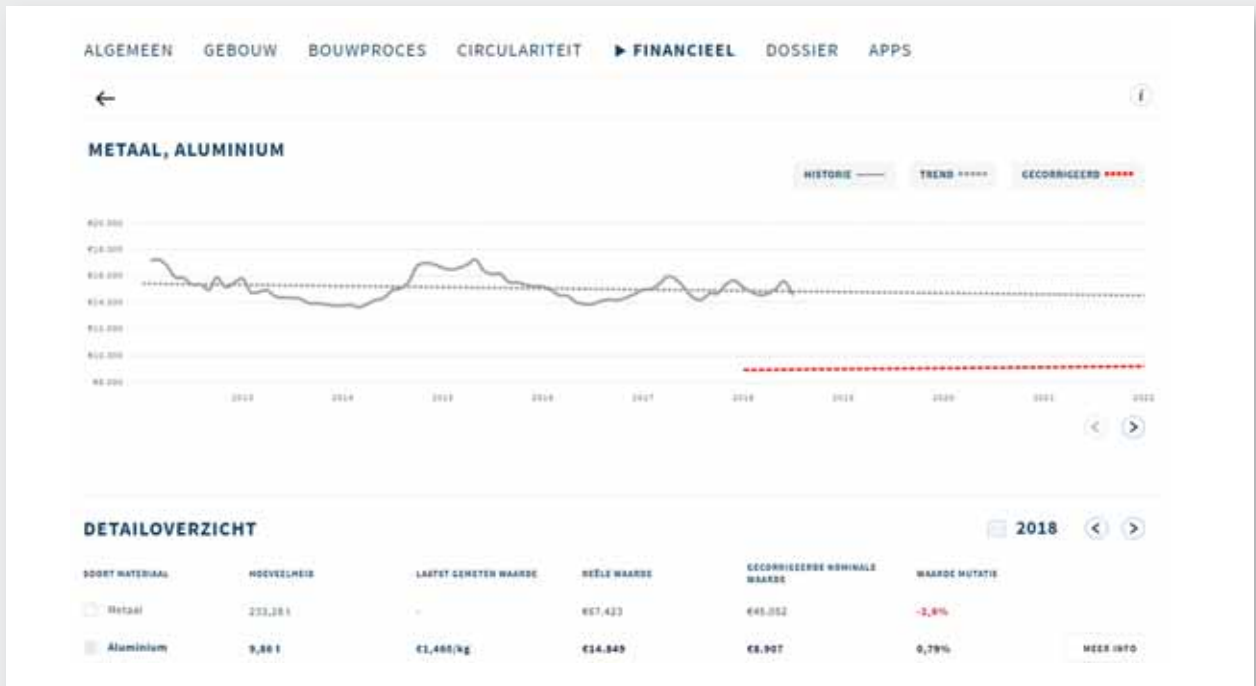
ALGEMEEN GEBOUW BOUWPROCES CIRCULARITEIT ▶ FINANCIEEL DOSSIER APPS

←

i

METAAL, ALUMINIUM

HISTORIE TREND GECORRIGEERD

€20.000
€18.000
€16.000
€14.000
€12.000
€10.000
€8.000

2013 2014 2015 2016 2017 2018 2019 2020 2021 2022

DETAILOVERZICHT

2018

| SOORT MATERIAAL | HOEVEELHEID | LAATST GEMETEN WAARDE | REËLE WAARDE | GECORRIGEERDE NOMINALE WAARDE | WAARDE MUTATIE | |
|---|---|---|---|---|---|---|
| Metaal | 233,28 t | - | €67.423 | €45.052 | -3,9% | |
| Aluminium | 9,86 t | €1,460/kg | €14.849 | €8.907 | 0,79% | MEER INFO |